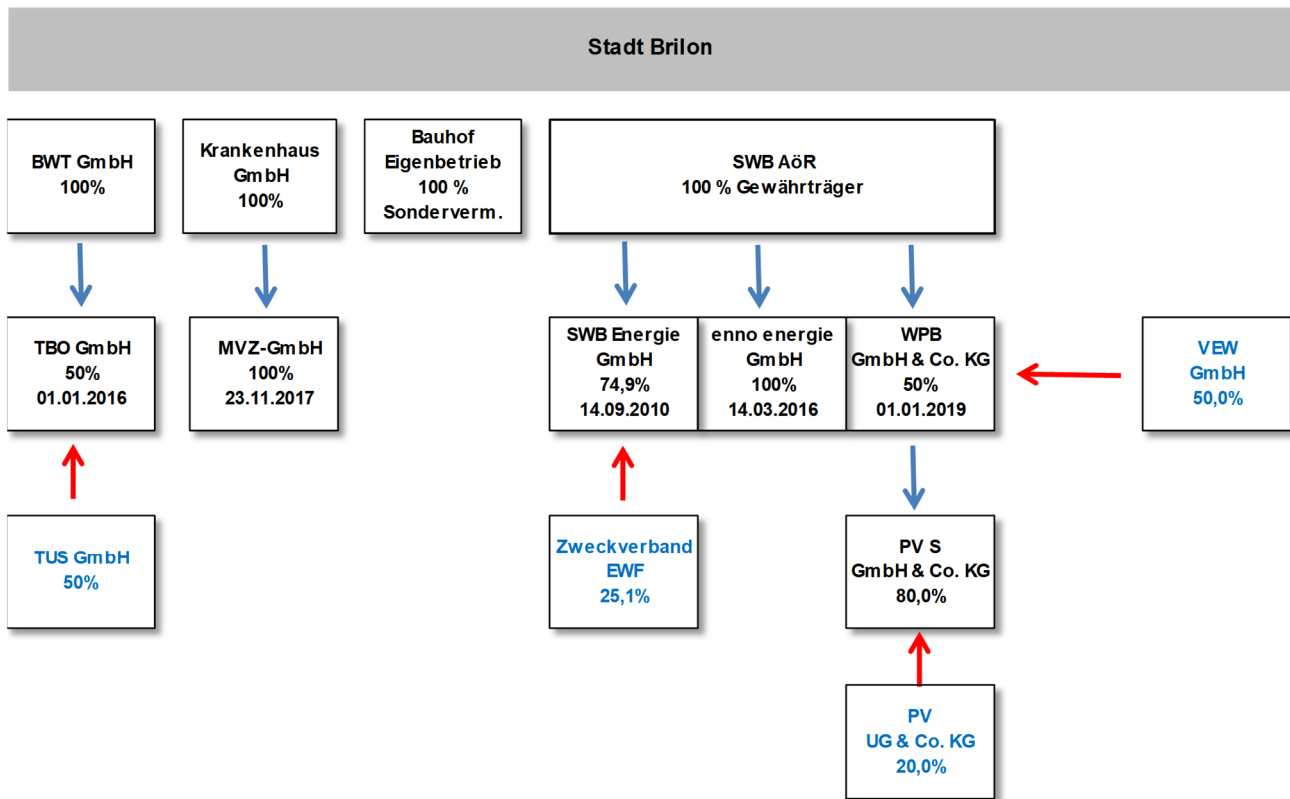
Stadt Brilon

BWT GmbH
100%

Krankenhaus GmbH
100%

Bauhof Eigenbetrieb
100 %
Sonderverm.

SWB AöR
100 % Gewährträger

TBO GmbH
50%
01.01.2016

MVZ-GmbH
100%
23.11.2017

SWB Energie GmbH
74,9%
14.09.2010

enno energie GmbH
100%
14.03.2016

WPB
GmbH & Co. KG
50%
01.01.2019

VEW
GmbH
50,0%

TUS GmbH
50%

Zweckverband
EWF
25,1%

PV S
GmbH & Co. KG
80,0%

PV
UG & Co. KG
20,0%